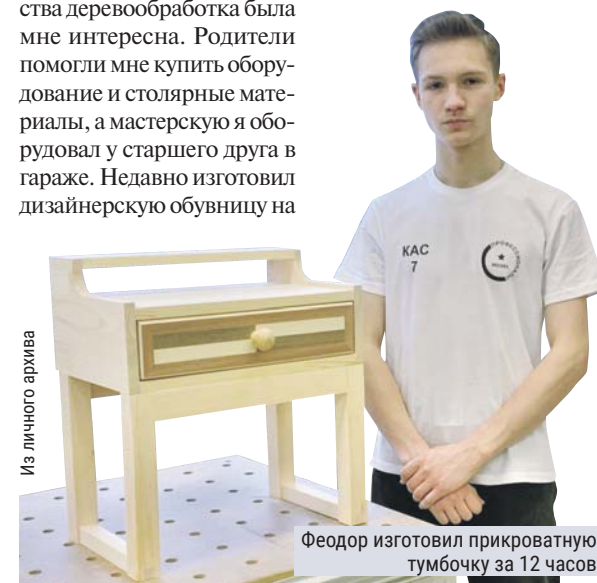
ства деревообработка была мне интересна. Родители помогли мне купить оборудование и столярные материалы, а мастерскую я оборудовал у старшего друга в гараже. Недавно изготовил дизайнерскую обувницу на

Из личного архива

КАС
7

Феодор изготовил прикроватную тумбочку за 12 часов